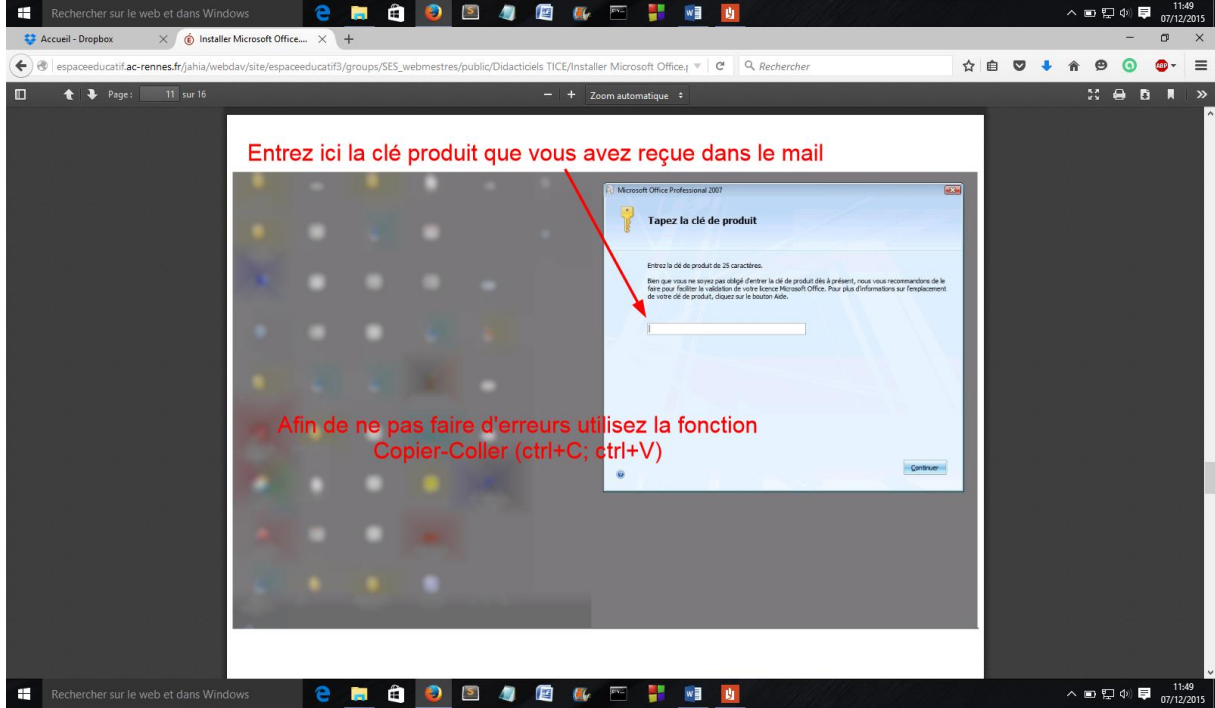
Rechercher sur le web et dans Windows

11:49
07/12/2015

Accueil - Dropbox
Installer Microsoft Office....

espaceeducatif.ac-rennes.fr/jahia/webdav/site/espaceeducatif3/groups/SES_webmestres/public/Didacticiels TICE/Installer Microsoft Office.p

Rechercher

Page : 11 sur 16

Zoom automatique

Entrez ici la clé produit que vous avez reçue dans le mail

Microsoft Office Professional 2007

Tapez la clé de produit

Entrez la clé de produit de 25 caractères.

Bien que vous ne soyez pas obligé d'entrer la clé de produit dès à présent, nous vous recommandons de le faire pour faciliter la validation de votre licence Microsoft Office. Pour plus d'informations sur l'emplacement de votre clé de produit, cliquez sur le bouton Aide.

Afin de ne pas faire d'erreurs utilisez la fonction Copier-Coller (ctrl+C; ctrl+V)

Continuer

Rechercher sur le web et dans Windows

11:49
07/12/2015